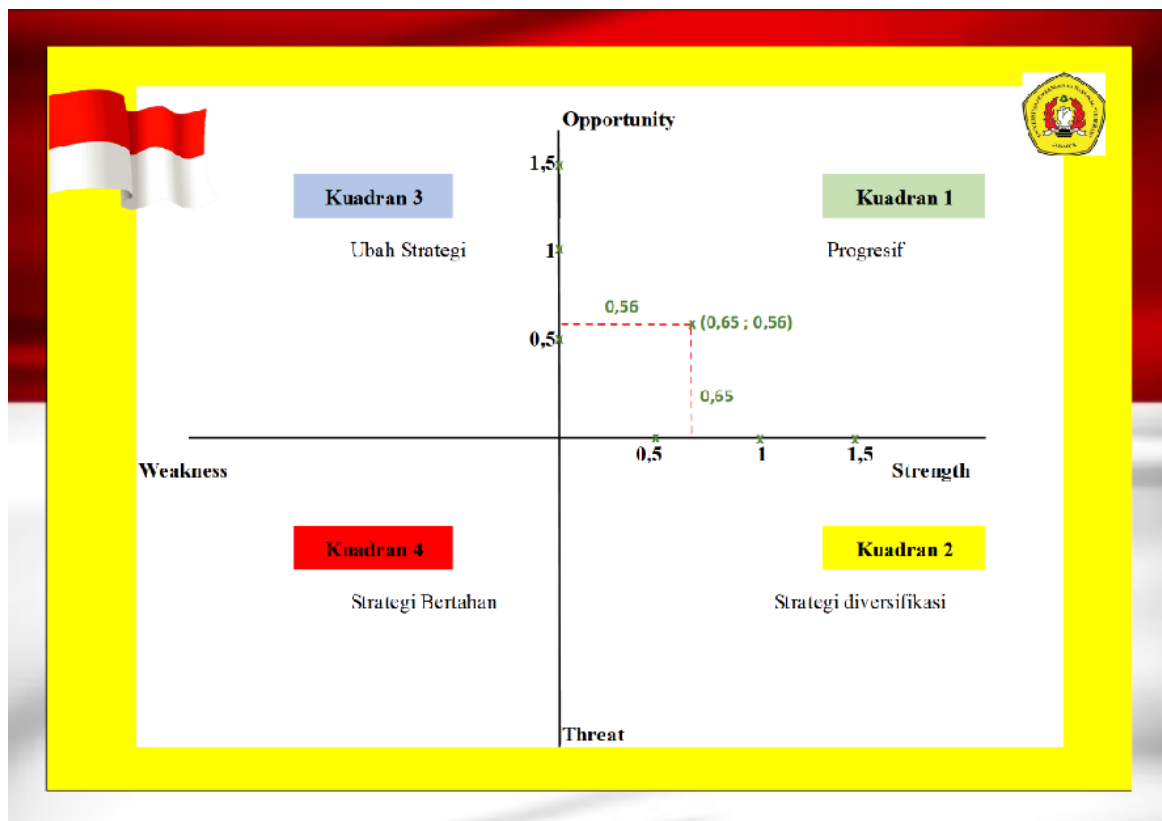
Opportunity

1,5

Kuadran 3

Kuadran 1

Ubah Strategi

1

Progresif

0,56

(0,65 ; 0,56)

0,5

0,65

0,5

1

1,5

Weakness

Strength

Kuadran 4

Kuadran 2

Strategi Bertahan

Strategi diversifikasi

Threat